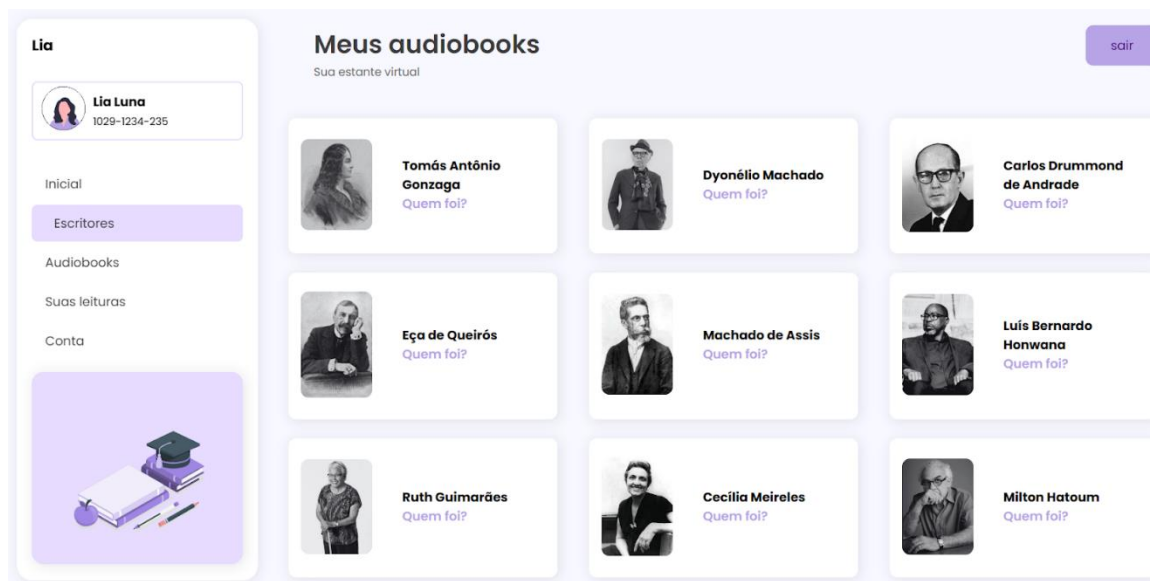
Lia

Lia Luna
1029-1234-235

Inicial
Escritores
Audiobooks
Suas leituras
Conta

Meus audiobooks
Sua estante virtual

sair

Tomás Antônio Gonzaga
Quem foi?

Dyonélio Machado
Quem foi?

Carlos Drummond de Andrade
Quem foi?

Eça de Queirós
Quem foi?

Machado de Assis
Quem foi?

Luís Bernardo Honwana
Quem foi?

Ruth Guimarães
Quem foi?

Cecília Meireles
Quem foi?

Milton Hatoum
Quem foi?